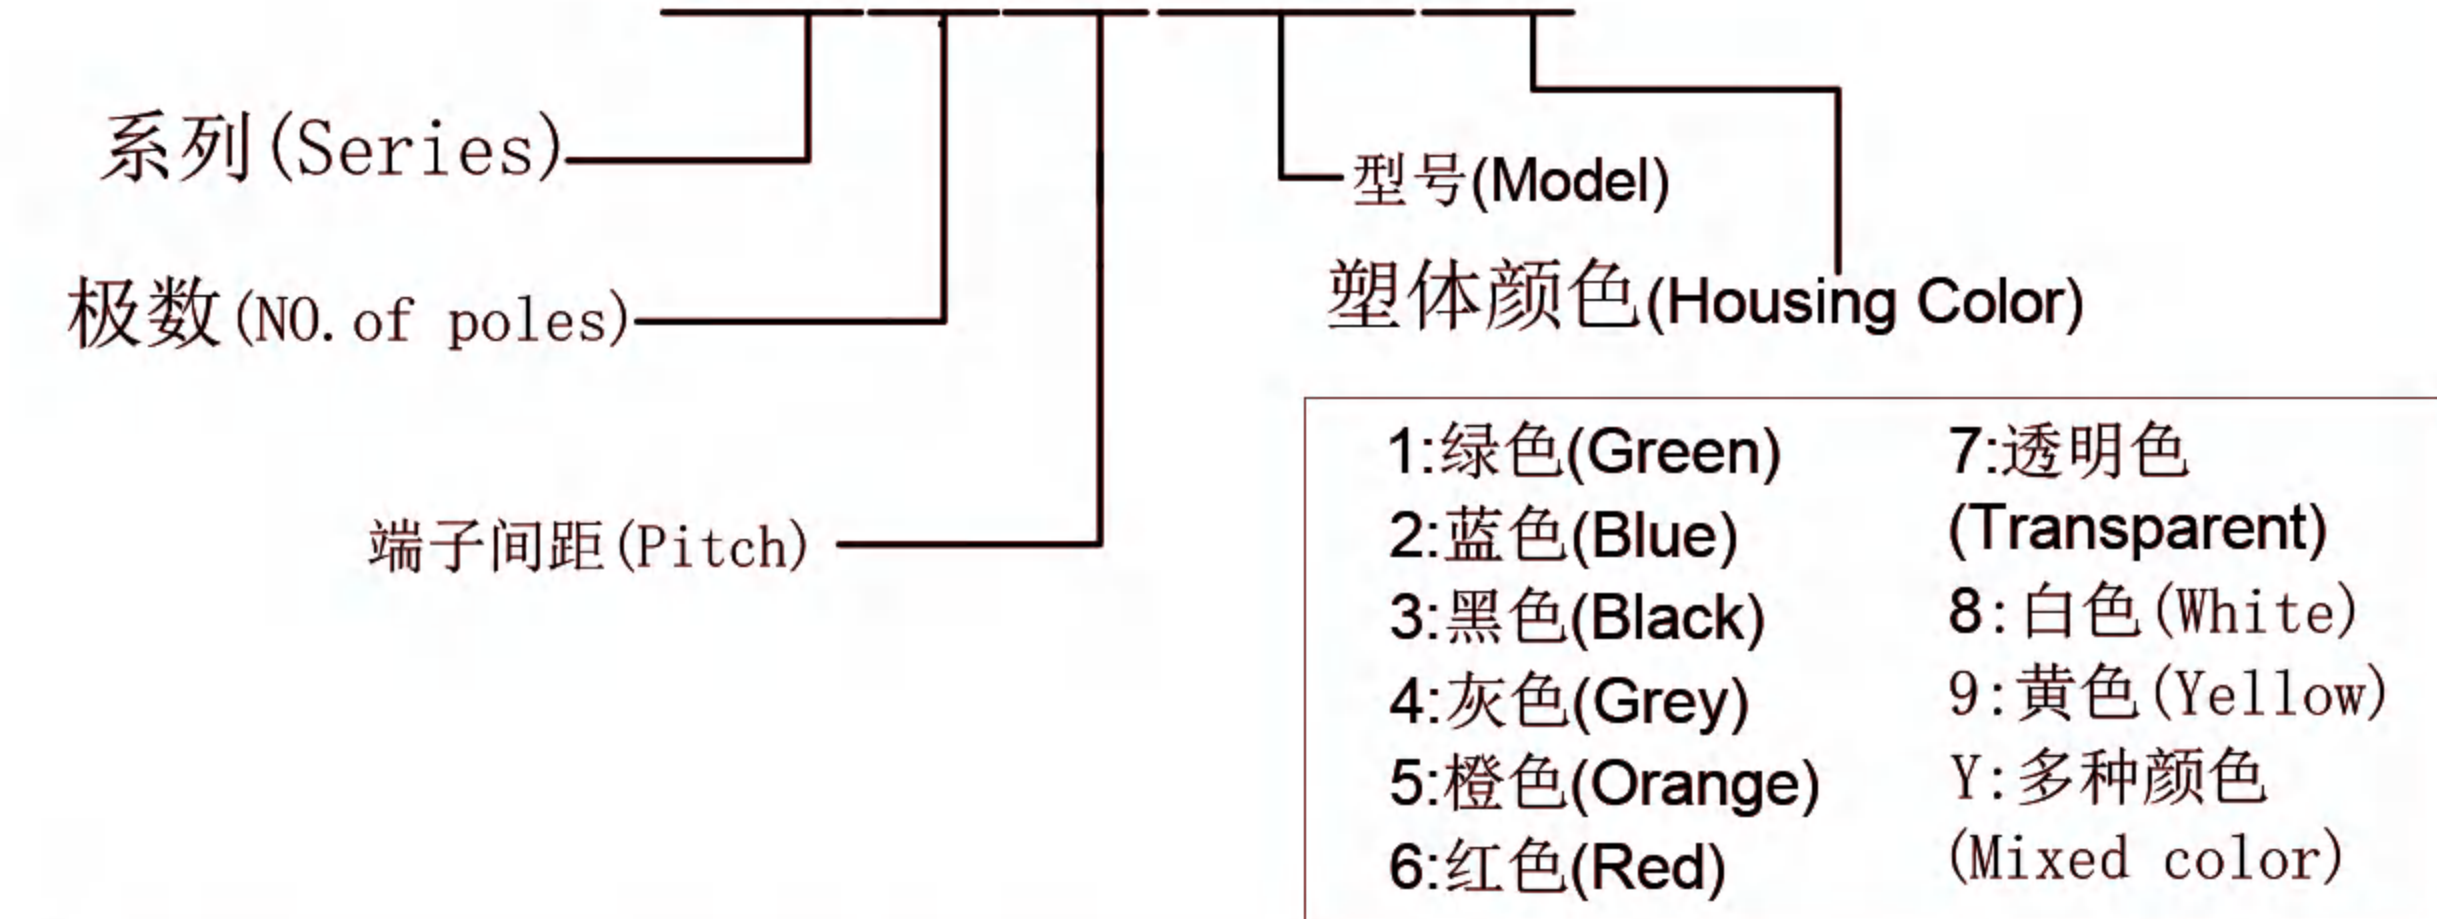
系列(Series)

极数(NO. of poles)

端子间距(Pitch)

型号(Model)

塑体颜色(Housing Color)

1:绿色(Green)
2:蓝色(Blue)
3:黑色(Black)
4:灰色(Grey)
5:橙色(Orange)
6:红色(Red)

7:透明色 (Transparent)
8:白色(White)
9:黄色(Yellow)
Y:多种颜色 (Mixed color)